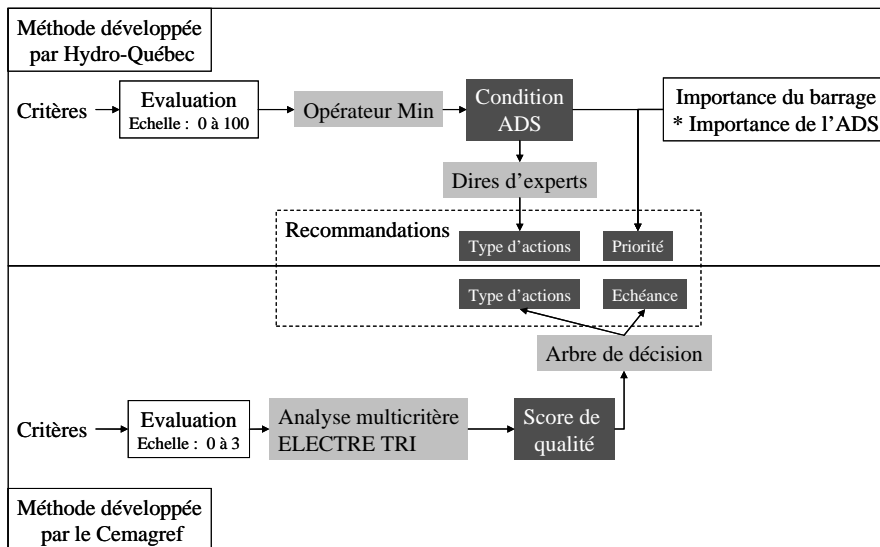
Méthode développée par Hydro-Québec

Critères

Evaluation
Echelle : 0 à 100

Opérateur Min

Condition ADS

Importance du barrage
* Importance de l'ADS

Dires d'experts

Recommandations

Type d'actions

Priorité

Type d'actions

Echéance

Arbre de décision

Critères

Evaluation
Echelle : 0 à 3

Analyse multicritère ELECTRE TRI

Score de qualité

Méthode développée par le Cemagref